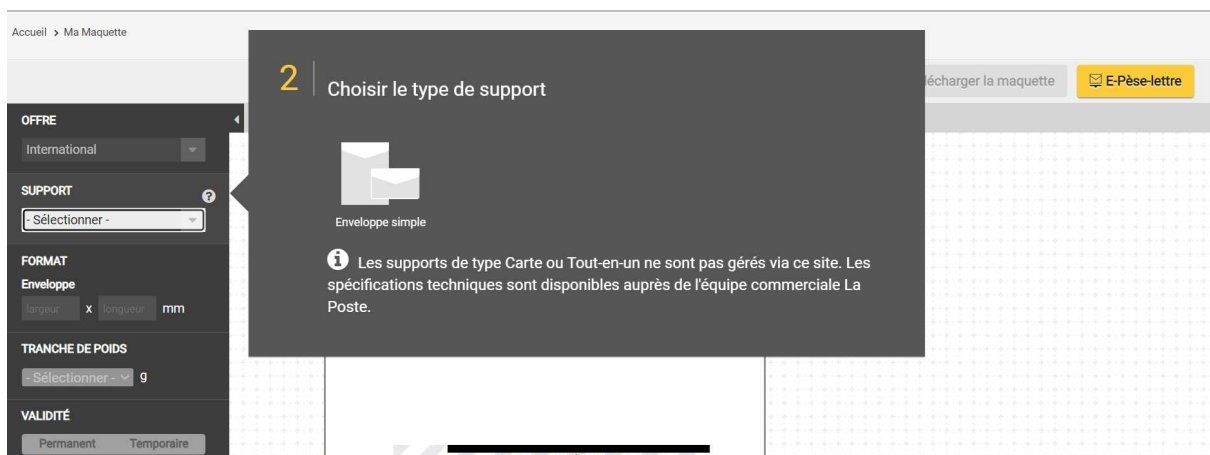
Accueil › Ma Maquette

2 Choisir le type de support

Enveloppe simple

Les supports de type Carte ou Tout-en-un ne sont pas gérés via ce site. Les spécifications techniques sont disponibles auprès de l'équipe commerciale La Poste.

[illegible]écharger la maquette

E-Pèse-lettre

OFFRE

International

SUPPORT

- Sélectionner -

FORMAT

Enveloppe

largeur x longueur mm

TRANCHE DE POIDS

- Sélectionner - g

VALIDITÉ

Permanent Temporaire